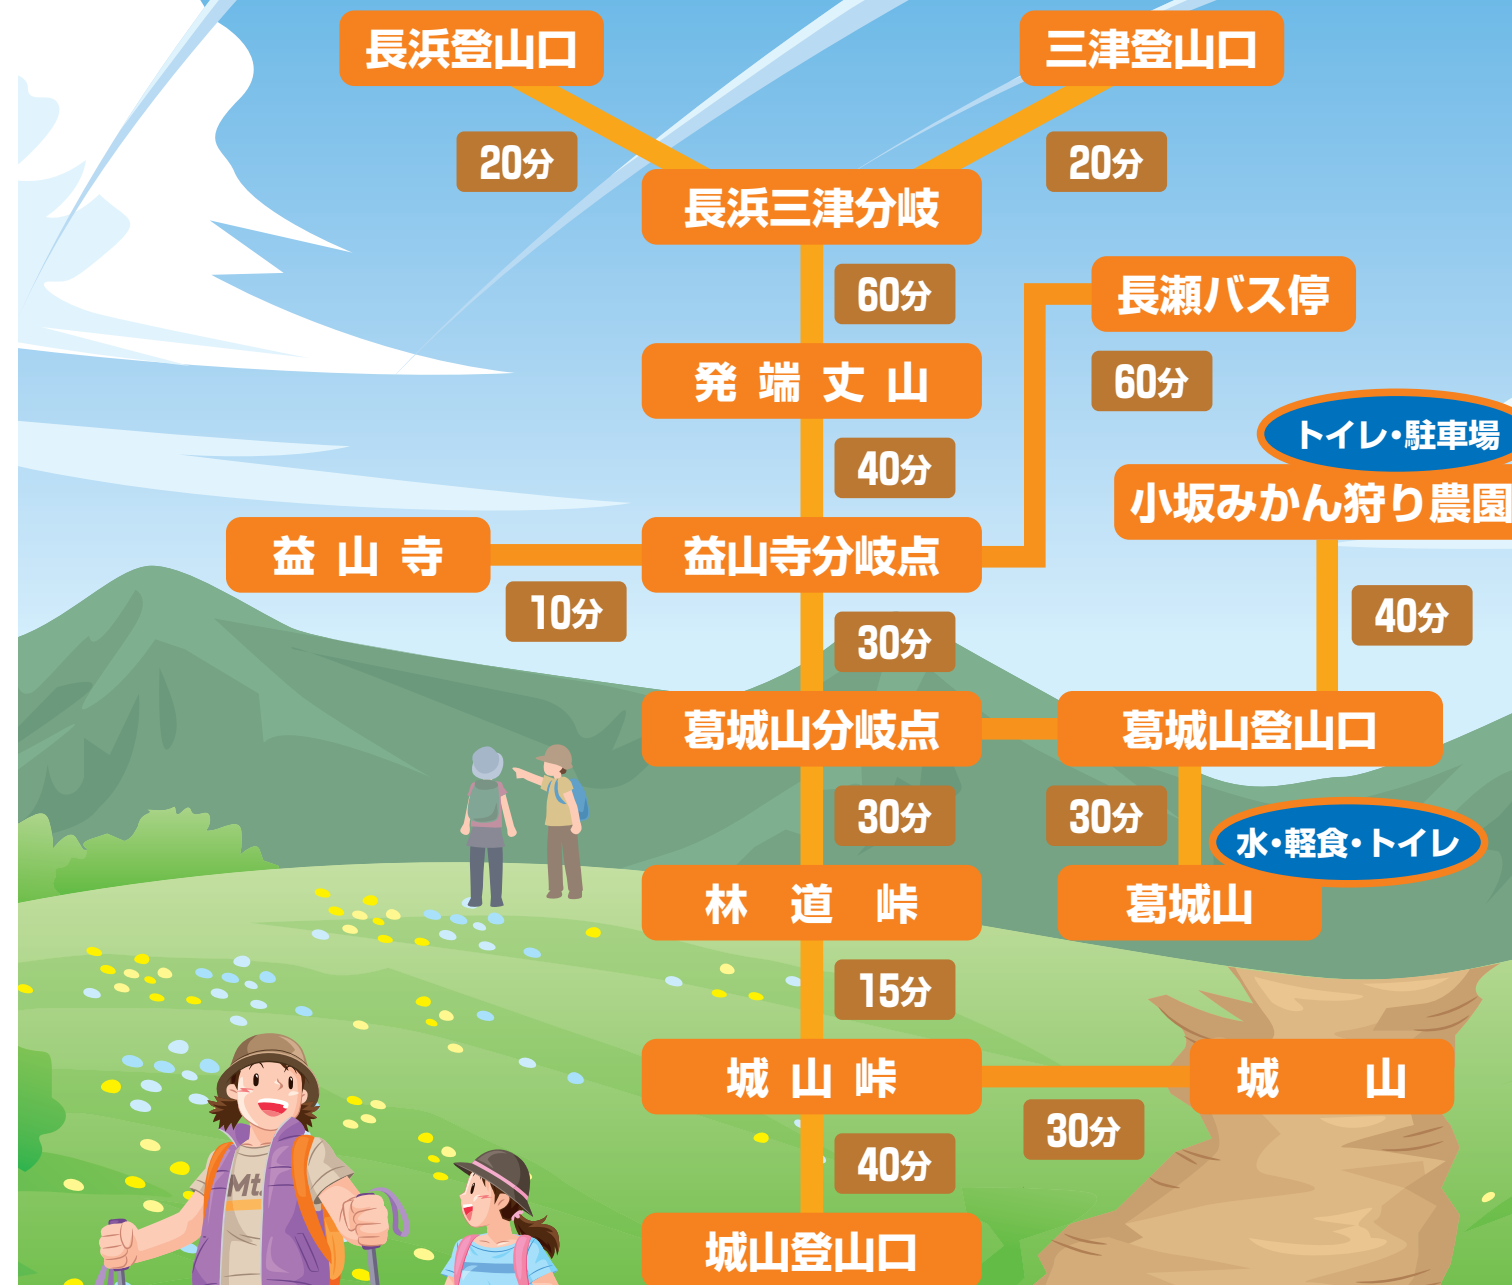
長浜登山口

三津登山口

20分

20分

長浜三津分岐

60分

長瀬バス停

発 端 丈 山

60分

トイレ・駐車場

40分

小坂みかん狩り農園

益 山 寺

益山寺分岐点

10分

30分

40分

葛城山分岐点

葛城山登山口

30分

30分

水・軽食・トイレ

林 道 峠

葛城山

15分

城 山 峠

城 山

30分

40分

城山登山口

Mt.